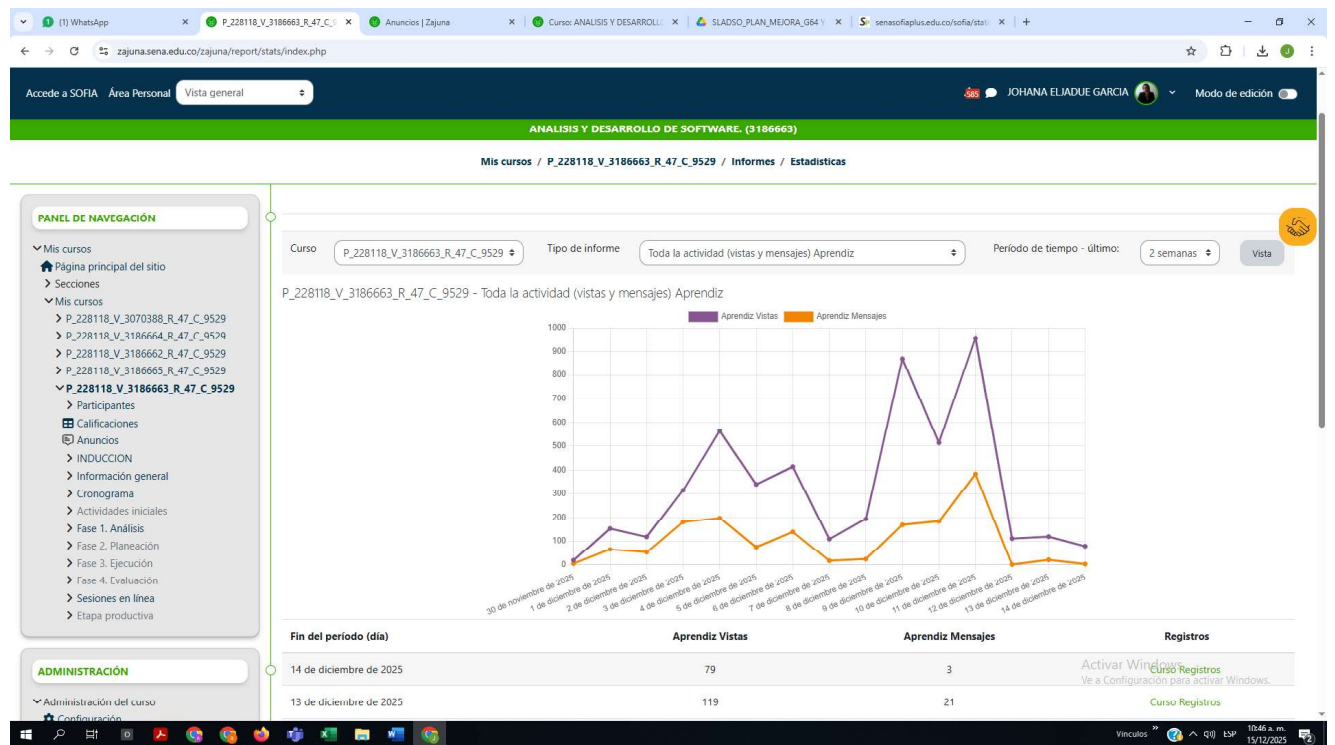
(1) WhatsApp × P_228118_V_3186663_R_47_C_ × Anuncios | Zajuna × Curso: ANALISIS Y DESARROLL × SLADSO_PLAN_MEJORA_G64 × senasofiaplus.edu.co/sofia/stat × +

zajuna.sena.edu.co/zajuna/report/stats/index.php

Accede a SOFIA Área Personal Vista general

585 JOHANA ELJADUE GARCIA Modo de edición

ANALISIS Y DESARROLLO DE SOFTWARE. (3186663)

Mis cursos / P_228118_V_3186663_R_47_C_9529 / Informes / Estadísticas

PANEL DE NAVEGACIÓN

Mis cursos
Página principal del sitio
Secciones
Mis cursos
P_228118_V_3070388_R_47_C_9529
P_228118_V_3186664_R_47_C_9529
P_228118_V_3186662_R_47_C_9529
P_228118_V_3186665_R_47_C_9529
P_228118_V_3186663_R_47_C_9529
Participantes
Calificaciones
Anuncios
INDUCCION
Información general
Cronograma
Actividades iniciales
Fase 1. Análisis
Fase 2. Planeación
Fase 3. Ejecución
Fase 4. Evaluación
Sesiones en línea
Etapa productiva

ADMINISTRACIÓN

Administración del curso
Configuración

Curso P_228118_V_3186663_R_47_C_9529 Tipo de informe Toda la actividad (vistas y mensajes) Aprendiz Período de tiempo - último: 2 semanas Vista

P_228118_V_3186663_R_47_C_9529 - Toda la actividad (vistas y mensajes) Aprendiz

Aprendiz Vistas Aprendiz Mensajes

1000
900
800
700
600
500
400
300
200
100
0

30 de noviembre de 2025
1 de diciembre de 2025
2 de diciembre de 2025
3 de diciembre de 2025
4 de diciembre de 2025
5 de diciembre de 2025
6 de diciembre de 2025
7 de diciembre de 2025
8 de diciembre de 2025
9 de diciembre de 2025
10 de diciembre de 2025
11 de diciembre de 2025
12 de diciembre de 2025
13 de diciembre de 2025
14 de diciembre de 2025

| Fin del período (día) | Aprendiz Vistas | Aprendiz Mensajes | Registros |
|---|---|---|---|
| 14 de diciembre de 2025 | 79 | 3 | Curso Registros |
| 13 de diciembre de 2025 | 119 | 21 | Curso Registros |

Activar Windows
Ve a Configuración para activar Windows.

Vínculos ESP 10:46 a. m. 15/12/2025